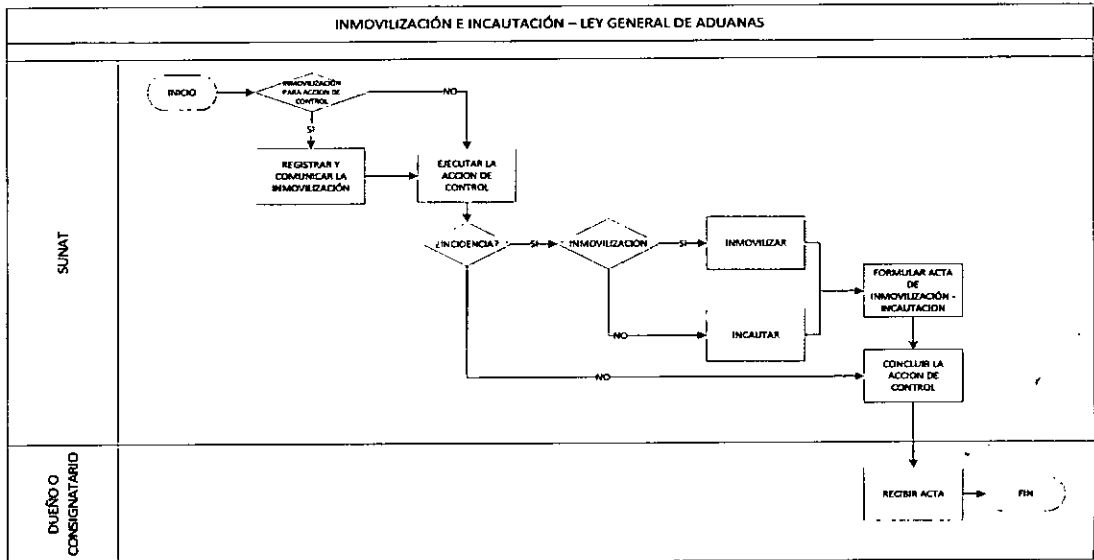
INMOVILIZACIÓN E INCAUTACIÓN – LEY GENERAL DE ADUANAS

SUNAT

INICIO

INMOVILIZACIÓN PARA ACCION DE CONTROL

NO

SI

REGISTRAR Y COMUNICAR LA INMOVILIZACIÓN

EJECUTAR LA ACCION DE CONTROL

¿INCIDENCIA?

SI

INMOVILIZACION

SI

INMOVILIZAR

FORMULAR ACTA DE INMOVILIZACIÓN - INCAUTACION

NO

INCAUTAR

NO

CONCLUIR LA ACCION DE CONTROL

DUEÑO O CONSIGNATARIO

RECIBIR ACTA

FIN